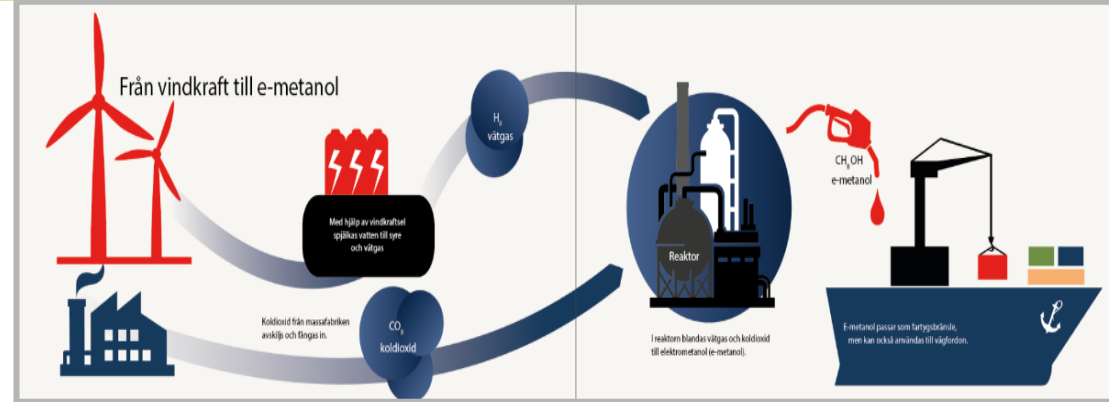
Från vindkraft till e-metanol

Med hjälp av vindkraftsel spjälkas vatten till syre och vätgas

$H_2$
vätgas

Koldioxid från massafabriken avskiljs och fångas in.

$CO_2$
koldioxid

Reaktor

I reaktorn blandas vätgas och koldioxid till elektrometanol (e-metanol).

$CH_3OH$
e-metanol

E-metanol passar som fartygsbränsle, men kan också användas till vägfordon.